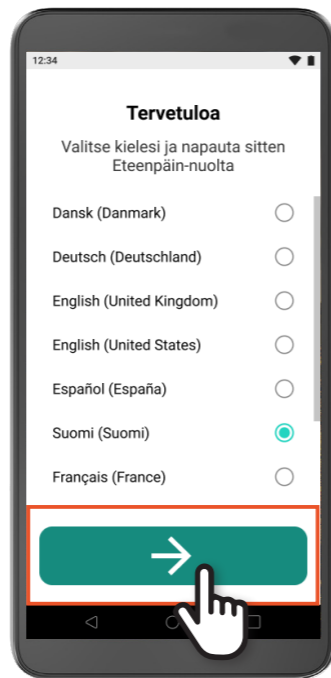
12:34

Tervetuloa

Valitse kielesi ja napauta sitten Eteenpäin-nuolta

Dansk (Danmark)

Deutsch (Deutschland)

English (United Kingdom)

English (United States)

Español (España)

Suomi (Suomi)

Français (France)